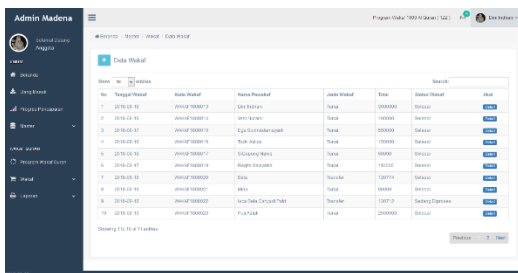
Admin Madena

Selamat Datang Anggota

Beranda

Uang Masuk

Progres Pencapaian

Master

Wakaf

Laporan

Program Wakaf 1000 Al Quran (1322)

Eko Indriani

Beranda / Master / Wakaf / Data Wakaf

Data Wakaf

Show 10 entries

Search:

| No | Tanggal Wakaf | Kode Wakaf | Nama Pewakaf | Jenis Wakaf | Total | Status Wakaf | Aksi |
|---|---|---|---|---|---|---|---|
| 1 | 2018-03-16 | WAKAF1000013 | Eko Indriani | Tunai | 3000000 | Selesai | Detail |
| 2 | 2018-03-16 | WAKAF1000015 | Meri Nuraini | Tunai | 100000 | Selesai | Detail |
| 3 | 2018-03-17 | WAKAF1000016 | Ega Gunmadamayanti | Tunai | 550000 | Selesai | Detail |
| 4 | 2018-03-16 | WAKAF1000017 | Taufik Aulisa | Tunai | 100000 | Selesai | Detail |
| 5 | 2018-03-16 | WAKAF1000018 | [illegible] | Tunai | 99999 | Selesai | Detail |
| 6 | 2018-03-17 | WAKAF1000019 | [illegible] | Tunai | 150000 | Selesai | Detail |
| 7 | 2018-03-18 | WAKAF1000020 | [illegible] | Transfer | 120174 | Selesai | Detail |
| 8 | 2018-03-18 | WAKAF1000021 | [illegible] | Tunai | 99999 | Selesai | Detail |
| 9 | 2018-03-18 | WAKAF1000022 | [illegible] | Transfer | 120172 | Sedang Diproses | Detail |
| 10 | 2018-03-18 | WAKAF1000023 | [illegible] | Tunai | 2500000 | Selesai | Detail |

Showing 1 to 10 of 11 entries

Previous 1 2 Next